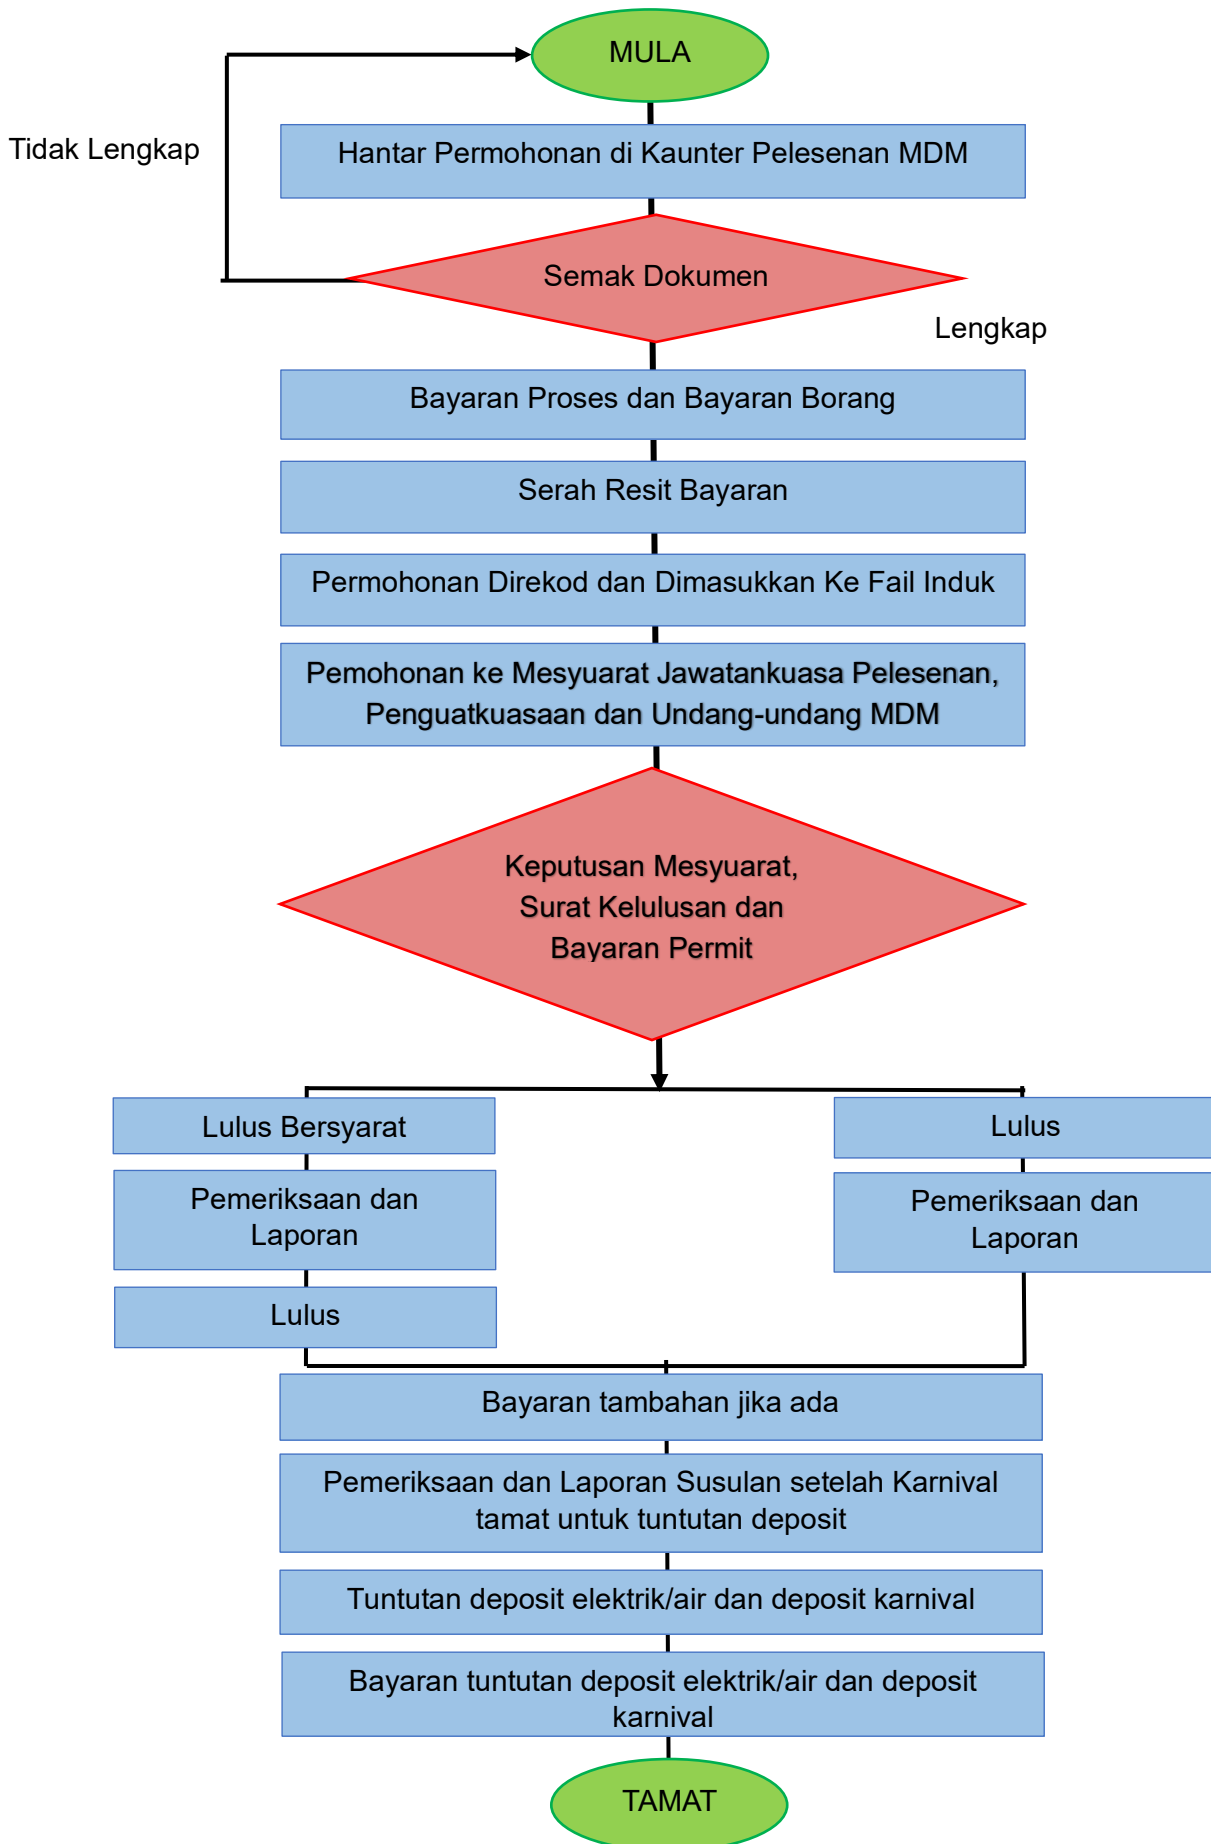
MULA

Tidak Lengkap

Hantar Permohonan di Kaunter Pelesenan MDM

Semak Dokumen

Lengkap

Bayaran Proses dan Bayaran Borang

Serah Resit Bayaran

Permohonan Direkod dan Dimasukkan Ke Fail Induk

Pemohonan ke Mesyuarat Jawatankuasa Pelesenan, Penguatkuasaan dan Undang-undang MDM

Keputusan Mesyuarat, Surat Kelulusan dan Bayaran Permit

Lulus Bersyarat

Pemeriksaan dan Laporan

Lulus

Lulus

Pemeriksaan dan Laporan

Bayaran tambahan jika ada

Pemeriksaan dan Laporan Susulan setelah Karnival tamat untuk tuntutan deposit

Tuntutan deposit elektrik/air dan deposit karnival

Bayaran tuntutan deposit elektrik/air dan deposit karnival

TAMAT